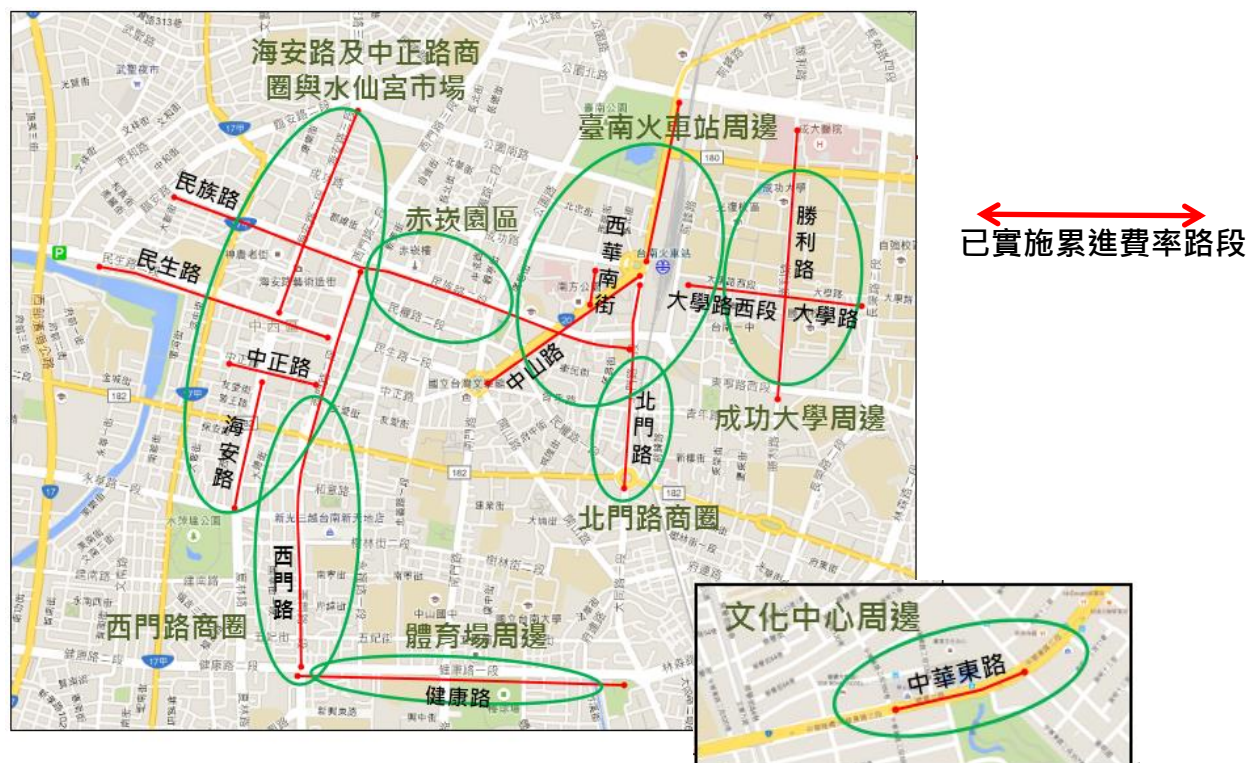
海安路及中正路商圈與水仙宮市場

臺南火車站周邊

民族路

赤崁園區

西華南街

勝利路

民生路

大學路西段

大學路

中山路

中正路

海安路

北門路

成功大學周邊

北門路商圈

西門路

西門路商圈

體育場周邊

健康路

文化中心周邊

中華東路

已實施累進費率路段